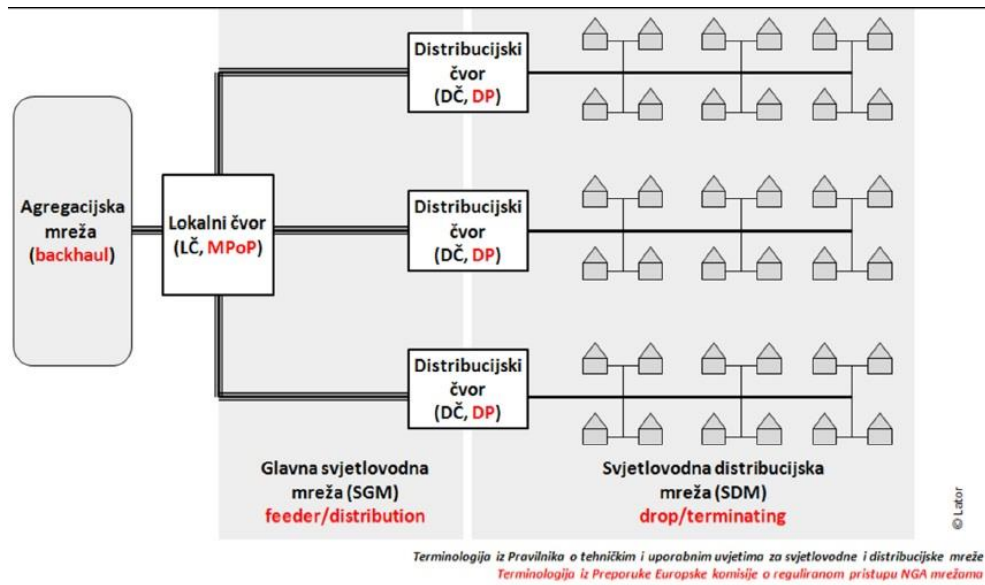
Agregacijska mreža (backhaul)

Lokalni čvor (LČ, MPoP)

Distribucijski čvor (DČ, DP)

Distribucijski čvor (DČ, DP)

Distribucijski čvor (DČ, DP)

Glavna svjetlovodna mreža (SGM)
feeder/distribution

Svjetlovodna distribucijska mreža (SDM)
drop/terminating

© Lator

Terminologija iz Pravilnika o tehničkim i uporabnim uvjetima za svjetlovodne i distribucijske mreže
Terminologija iz Preporuke Europske komisije o reguliranom pristupu NGA mrežama